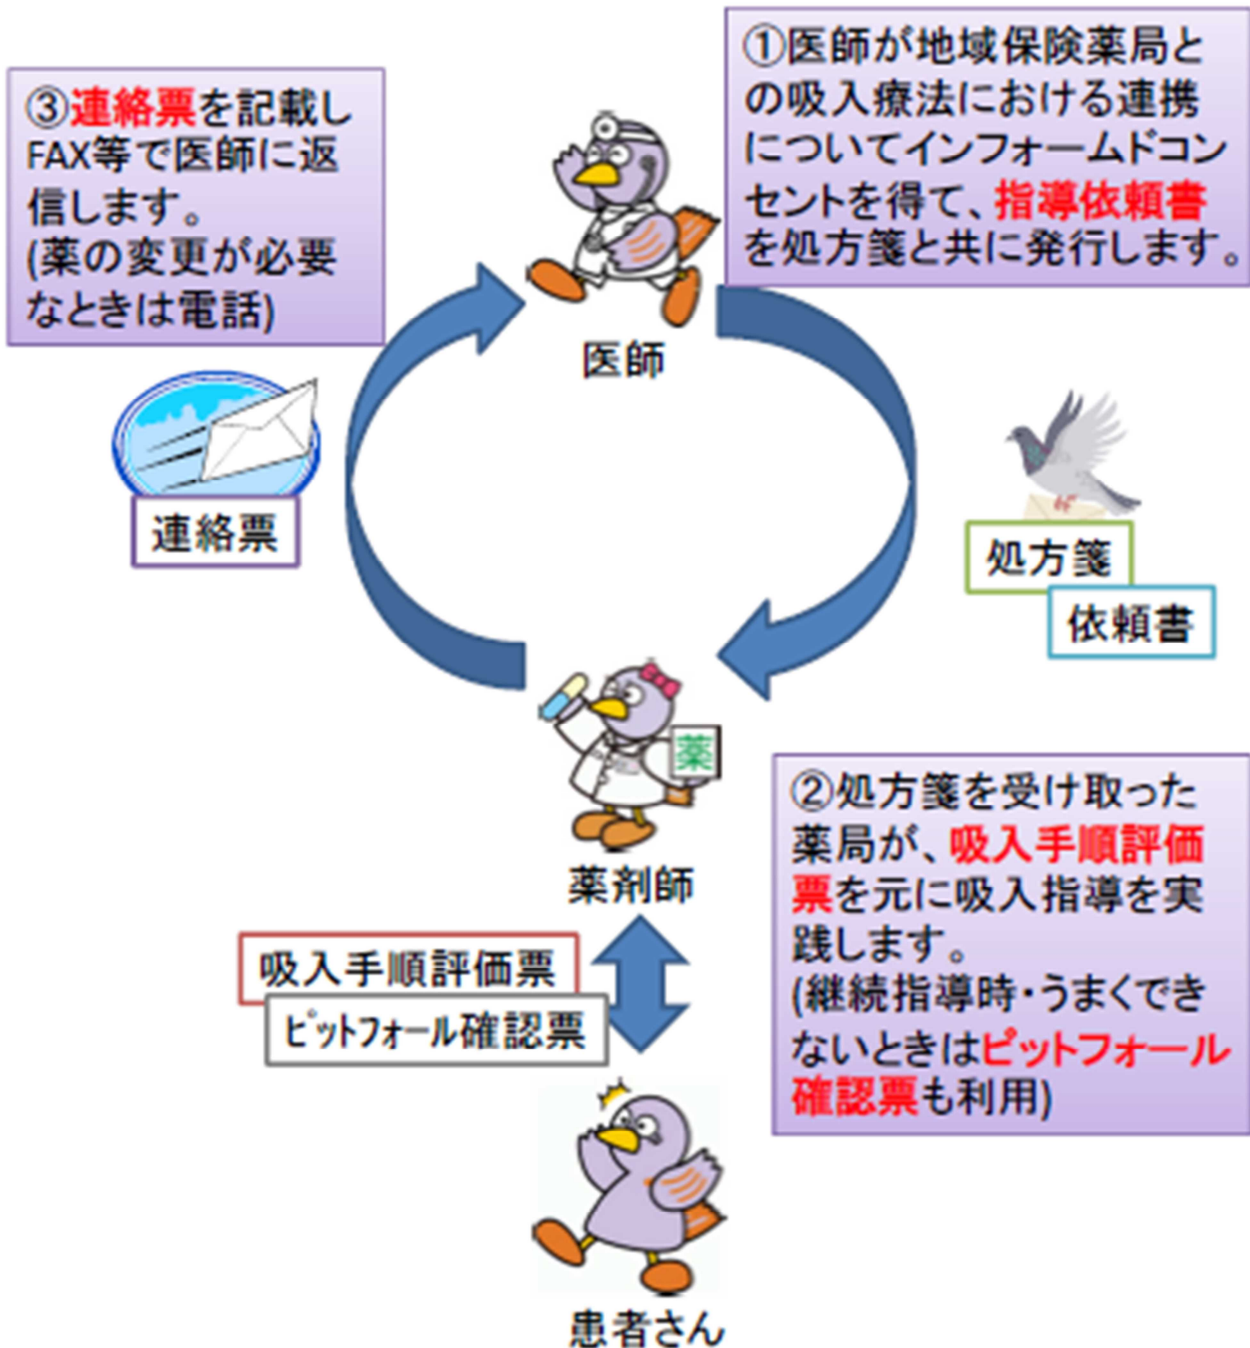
③連絡票を記載しFAX等で医師に返信します。
(薬の変更が必要なときは電話)

①医師が地域保険薬局との吸入療法における連携についてインフォームドコンセントを得て、指導依頼書を処方箋と共に発行します。

医師

連絡票

処方箋

依頼書

薬

薬剤師

②処方箋を受け取った薬局が、吸入手順評価票を元に吸入指導を実践します。
(継続指導時・うまくできないときはピットフォール確認票も利用)

吸入手順評価票

ピットフォール確認票

患者さん